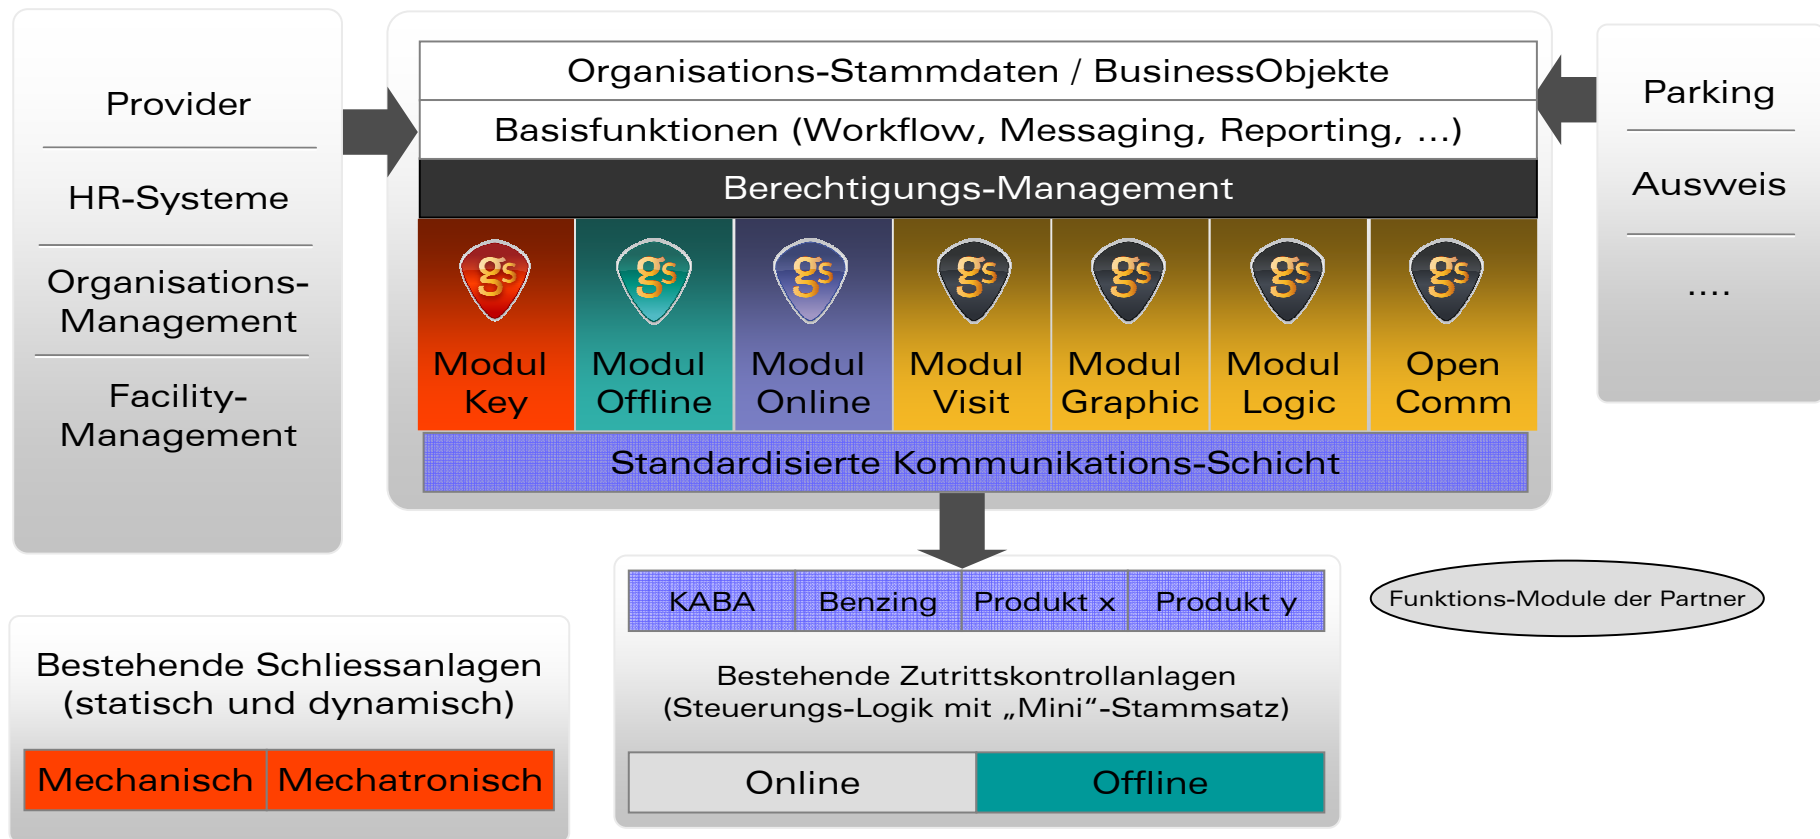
Provider

HR-Systeme

Organisations-Management

Facility-Management

Organisations-Stammdaten / BusinessObjekte

Basisfunktionen (Workflow, Messaging, Reporting, ...)

Berechtigungs-Management

gs Modul Key

gs Modul Offline

gs Modul Online

gs Modul Visit

gs Modul Graphic

gs Modul Logic

gs Open Comm

Standardisierte Kommunikations-Schicht

Parking

Ausweis

....

| KABA | Benzing | Produkt x | Produkt y |
|---|---|---|---|

Funktions-Module der Partner

Bestehende Zutrittskontrollanlagen (Steuerungs-Logik mit „Mini“-Stammsatz)

| Online | Offline |
|---|---|

Bestehende Schliessanlagen (statisch und dynamisch)

| Mechanisch | Mechatronisch |
|---|---|